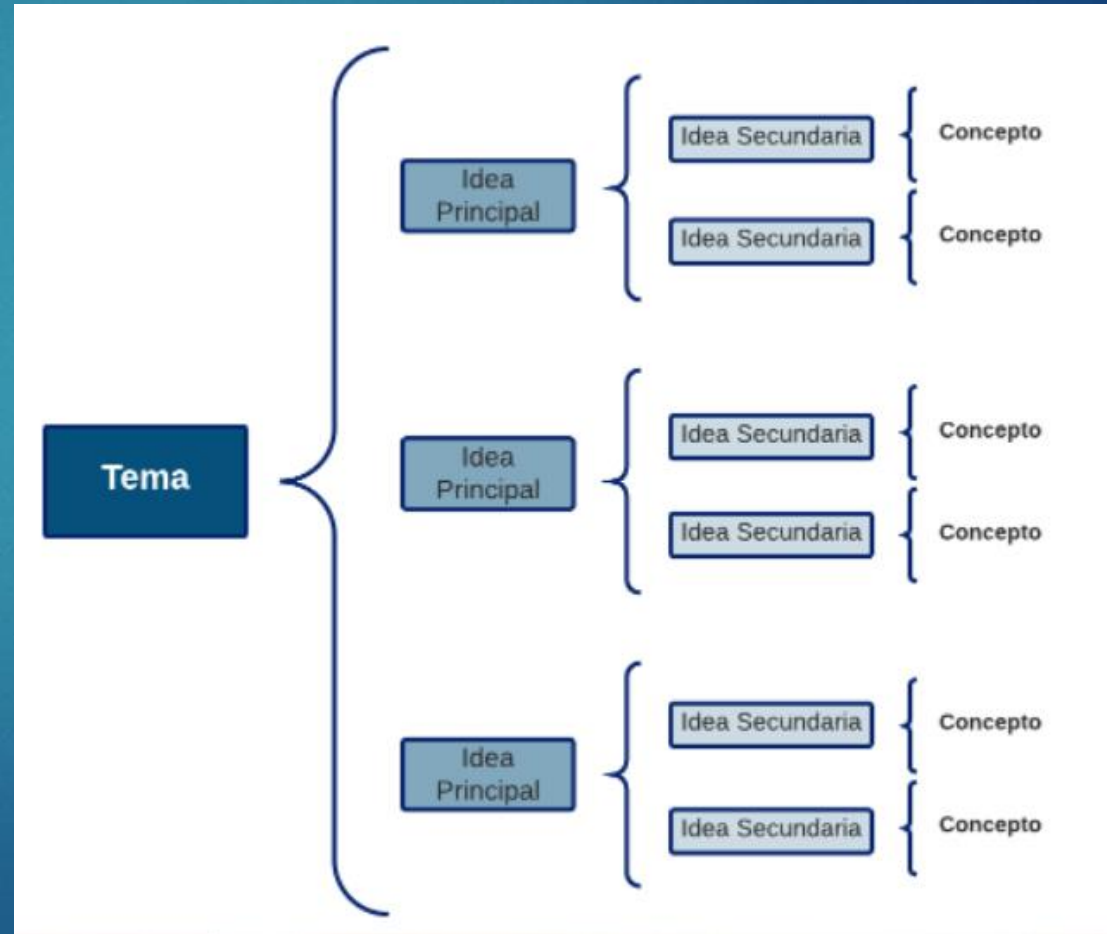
Tema

Idea Principal

Idea Secundaria

Concepto

Idea Secundaria

Concepto

Idea Principal

Idea Secundaria

Concepto

Idea Secundaria

Concepto

Idea Principal

Idea Secundaria

Concepto

Idea Secundaria

Concepto